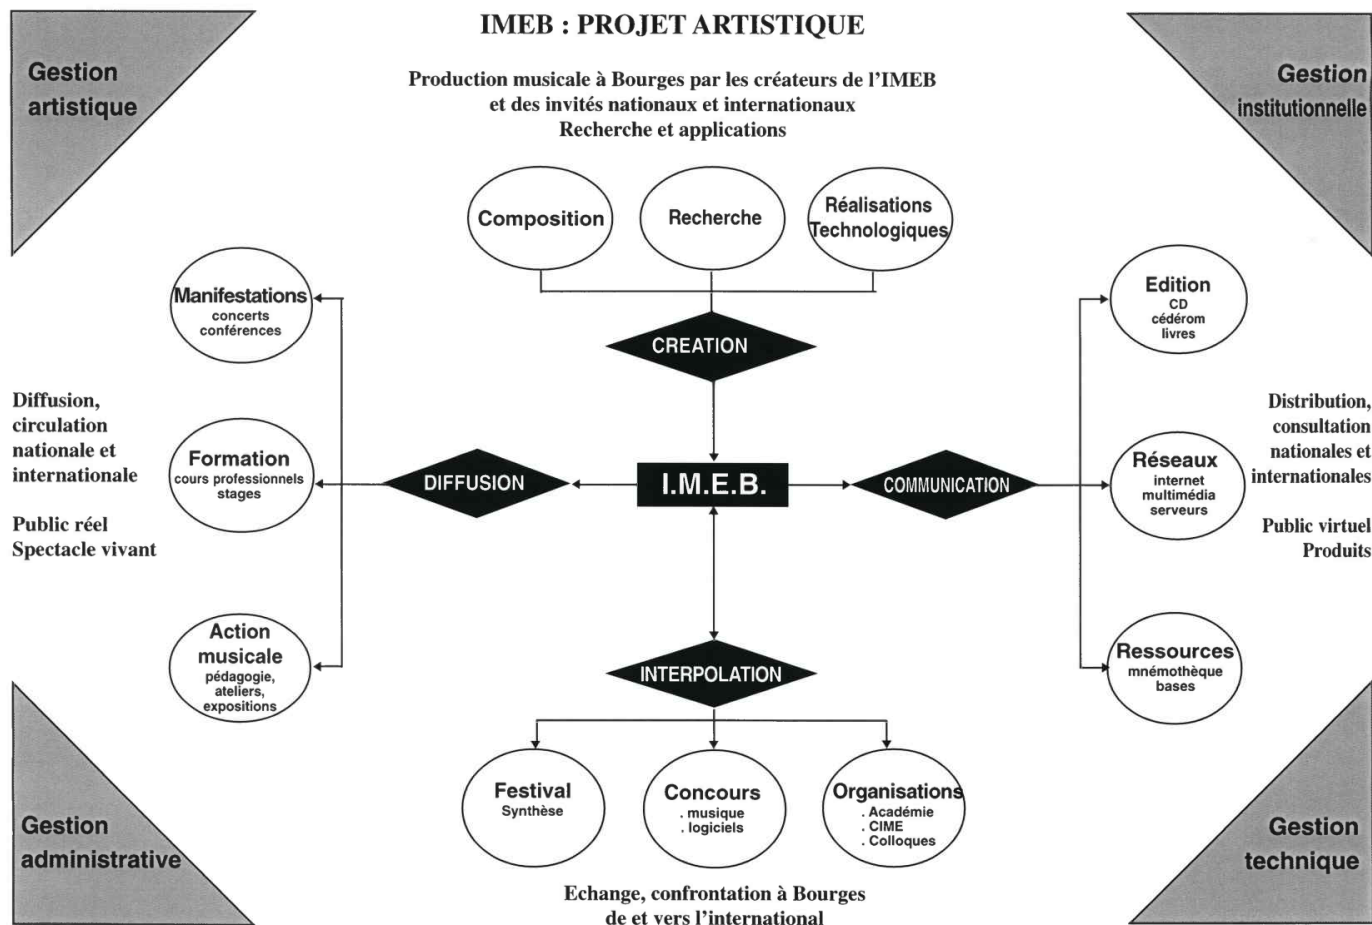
IMEB : PROJET ARTISTIQUE

Gestion artistique

Gestion institutionnelle

Production musicale à Bourges par les créateurs de l'IMEB et des invités nationaux et internationaux Recherche et applications

Composition

Recherche

Réalisations Technologiques

CREATION

Manifestations
concerts
conférences

Edition
CD
cédérom
livres

Diffusion, circulation nationale et internationale

Public réel
Spectacle vivant

Formation
cours professionnels
stages

DIFFUSION

I.M.E.B.

COMMUNICATION

Réseaux
internet
multimédia
serveurs

Distribution, consultation nationales et internationales

Public virtuel
Produits

Action musicale
pédagogie,
ateliers,
expositions

INTERPOLATION

Ressources
mnémothèque
bases

Festival
Synthèse

Concours
. musique
. logiciels

Organisations
. Académie
. CIME
. Colloques

Gestion administrative

Gestion technique

Echange, confrontation à Bourges de et vers l'international